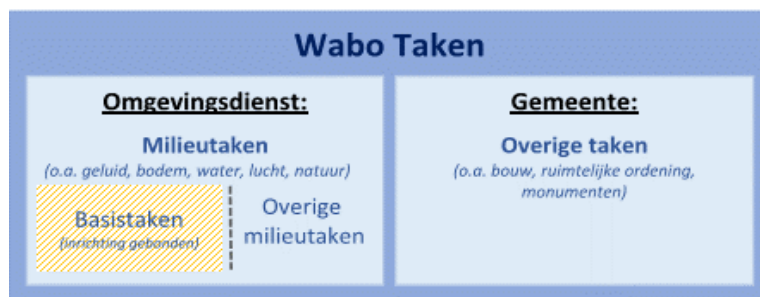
Wabo Taken

Omgevingsdienst:

Milieutaken
(o.a. geluid, bodem, water, lucht, natuur)

Basistaken
(inrichting gebonden)

Overige milieutaken

Gemeente:

Overige taken
(o.a. bouw, ruimtelijke ordening, monumenten)